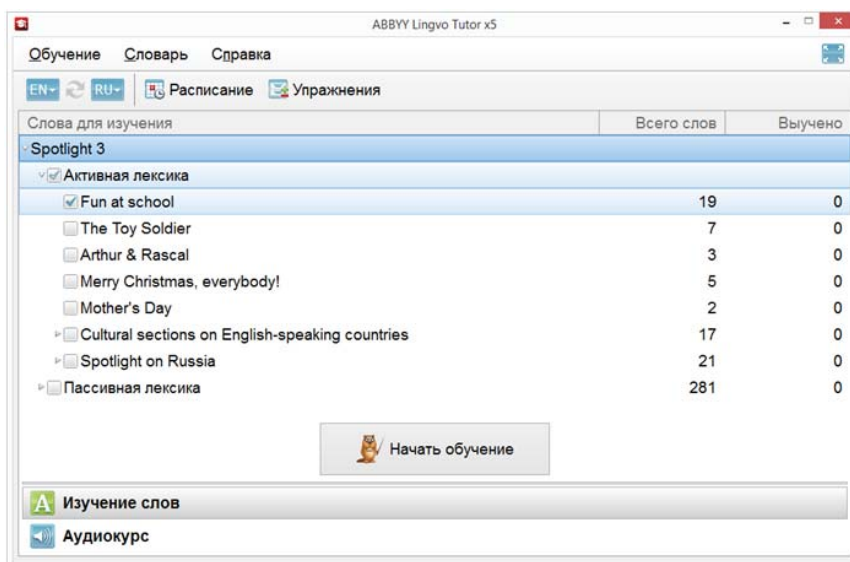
ABBYY Lingvo Tutor x5

Обучение Словарь Справка

EN RU Расписание Упражнения

| Слова для изучения | Всего слов | Выучено |
|---|---|---|
| Spotlight 3 | | |
| Активная лексика | | |
| Fun at school | 19 | 0 |
| The Toy Soldier | 7 | 0 |
| Arthur & Rascal | 3 | 0 |
| Merry Christmas, everybody! | 5 | 0 |
| Mother's Day | 2 | 0 |
| Cultural sections on English-speaking countries | 17 | 0 |
| Spotlight on Russia | 21 | 0 |
| Пассивная лексика | 281 | 0 |

Начать обучение

Изучение слов

Аудиокурс